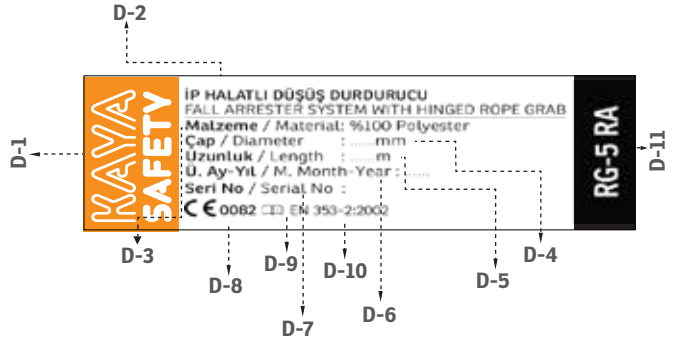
D-2

D-1

KAYA SAFETY

İP HALATLI DÜŞÜŞ DURDURUCU
FALL ARRESTER SYSTEM WITH HINGED ROPE GRAB
Malzeme / Material: %100 Polyester
Çap / Diameter : .....mm
Uzunluk / Length : .....m
Ü. Ay-Yıl / M. Month-Year : .....
Seri No / Serial No :
CE 0082 EN 353-2:2002

RG-5 RA

D-11

D-3
D-9
D-10
D-8
D-5
D-4
D-7
D-6